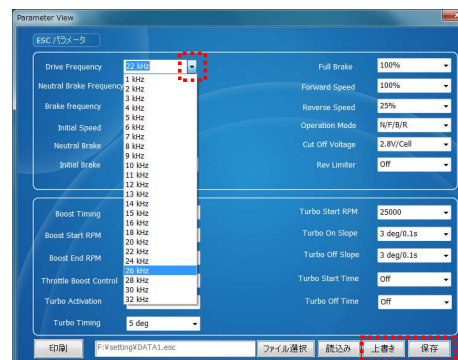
Parameter View

ESC パラメータ

Drive Frequency
22 kHz
1 kHz
2 kHz
3 kHz
4 kHz
5 kHz
6 kHz
7 kHz
8 kHz
9 kHz
10 kHz
11 kHz
12 kHz
13 kHz
14 kHz
15 kHz
16 kHz
18 kHz
20 kHz
22 kHz
24 kHz
26 kHz
28 kHz
30 kHz
32 kHz

Neutral Brake Frequency
Brake frequency
Initial Speed
Neutral Brake
Initial Brake

Full Brake 100%
Forward Speed 100%
Reverse Speed 25%
Operation Mode N/F/B/R
Cut Off Voltage 2.8V/Cell
Rev Limiter Off

Boost Timing
Boost Start RPM
Boost End RPM
Throttle Boost Control
Turbo Activation
Turbo Timing 5 deg

Turbo Start RPM 25000
Turbo On Slope 3 deg/0.1s
Turbo Off Slope 3 deg/0.1s
Turbo Start Time Off
Turbo Off Time Off

印刷 F:¥setting¥DATA1.esc ファイル選択 読込み 上書き 保存